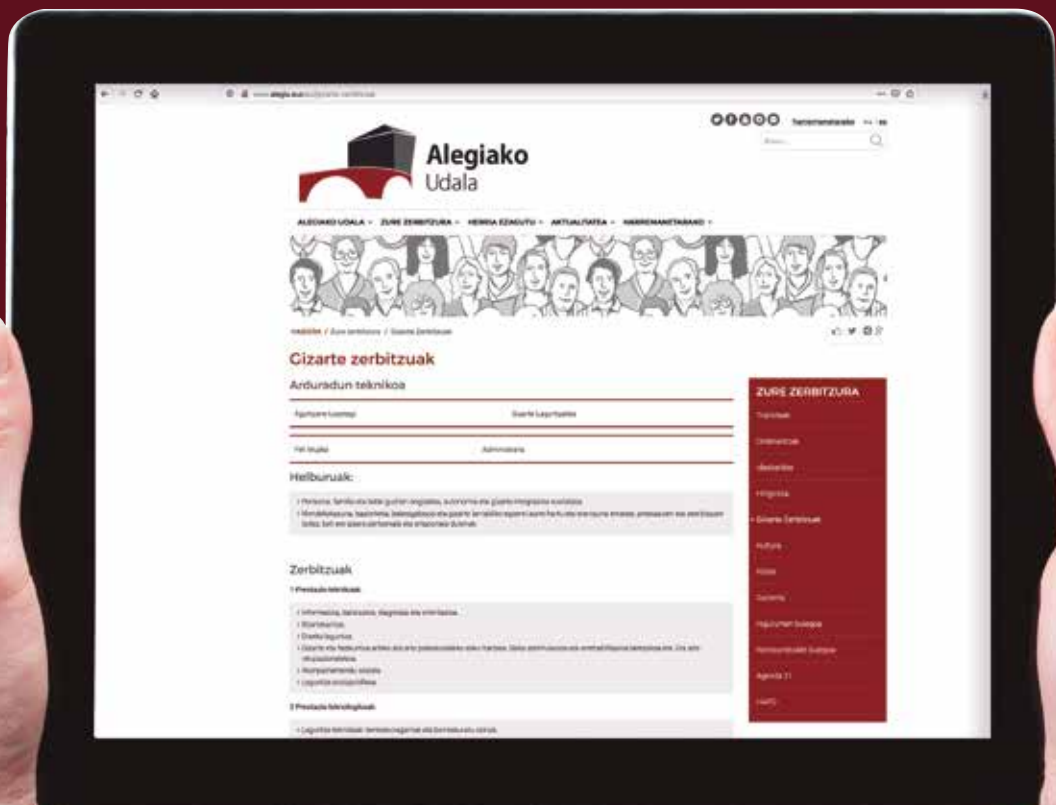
Alegiako
Udala

ALEGIAKO UDALA · ZURE ZERBITZURA · HERRIA EZAGUTU · AKTUALITATEA · HARREMANETARAKO ·

HASIERA / Zure zerbitzura / Gizarte Zerbitzuak

Gizarte zerbitzuak

Arduradun teknikoa

Helburuak:

Zerbitzuak

1 Prestazio teknikoak

2 Prestazio teknologikoak

ZURE ZERBITZURA

Tramiteak

Ordenantzak

Idazkaritza

Hirigintza

Gizarte Zerbitzuak

Kultura

Kirola

Euskera

Agenda 21

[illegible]